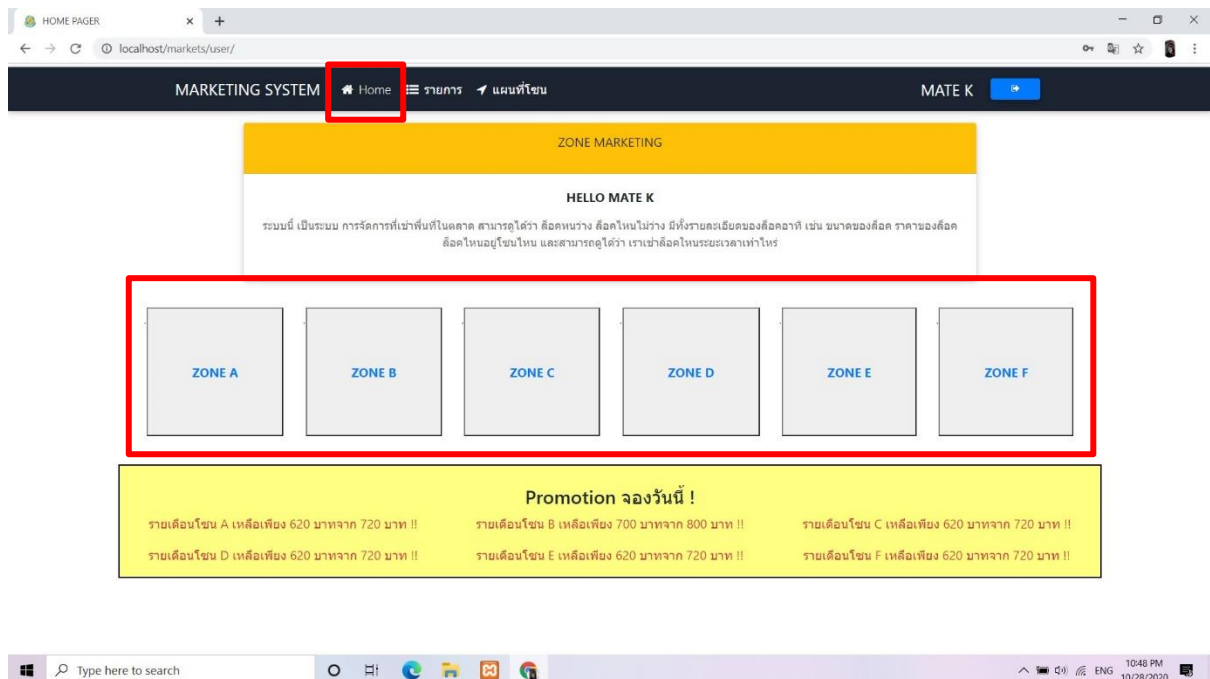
HOME PAGER
localhost/markets/user/

MARKETING SYSTEM Home รายการ แผนที่โซน MATE K

ZONE MARKETING

HELLO MATE K

ระบบนี้ เป็นระบบ การจัดการที่เช่าพื้นที่ในตลาด สามารถดูได้ว่า ล็อคหนว่าง ล็อคไหนไม่ว่าง มีทั้งรายละเอียดของล็อคอาทิ เช่น ขนาดของล็อค ราคาของล็อค ล็อคไหนอยู่โซนไหน และสามารถดูได้ว่า เราเช่าล็อคไหนระยะเวลาเท่าไหร่

ZONE A
ZONE B
ZONE C
ZONE D
ZONE E
ZONE F

Promotion จองวันนี้ !

รายเดือนโซน A เหลือเพียง 620 บาทจาก 720 บาท !!
รายเดือนโซน B เหลือเพียง 700 บาทจาก 800 บาท !!
รายเดือนโซน C เหลือเพียง 620 บาทจาก 720 บาท !!
รายเดือนโซน D เหลือเพียง 620 บาทจาก 720 บาท !!
รายเดือนโซน E เหลือเพียง 620 บาทจาก 720 บาท !!
รายเดือนโซน F เหลือเพียง 620 บาทจาก 720 บาท !!

Type here to search
ENG 10:48 PM 10/28/2020